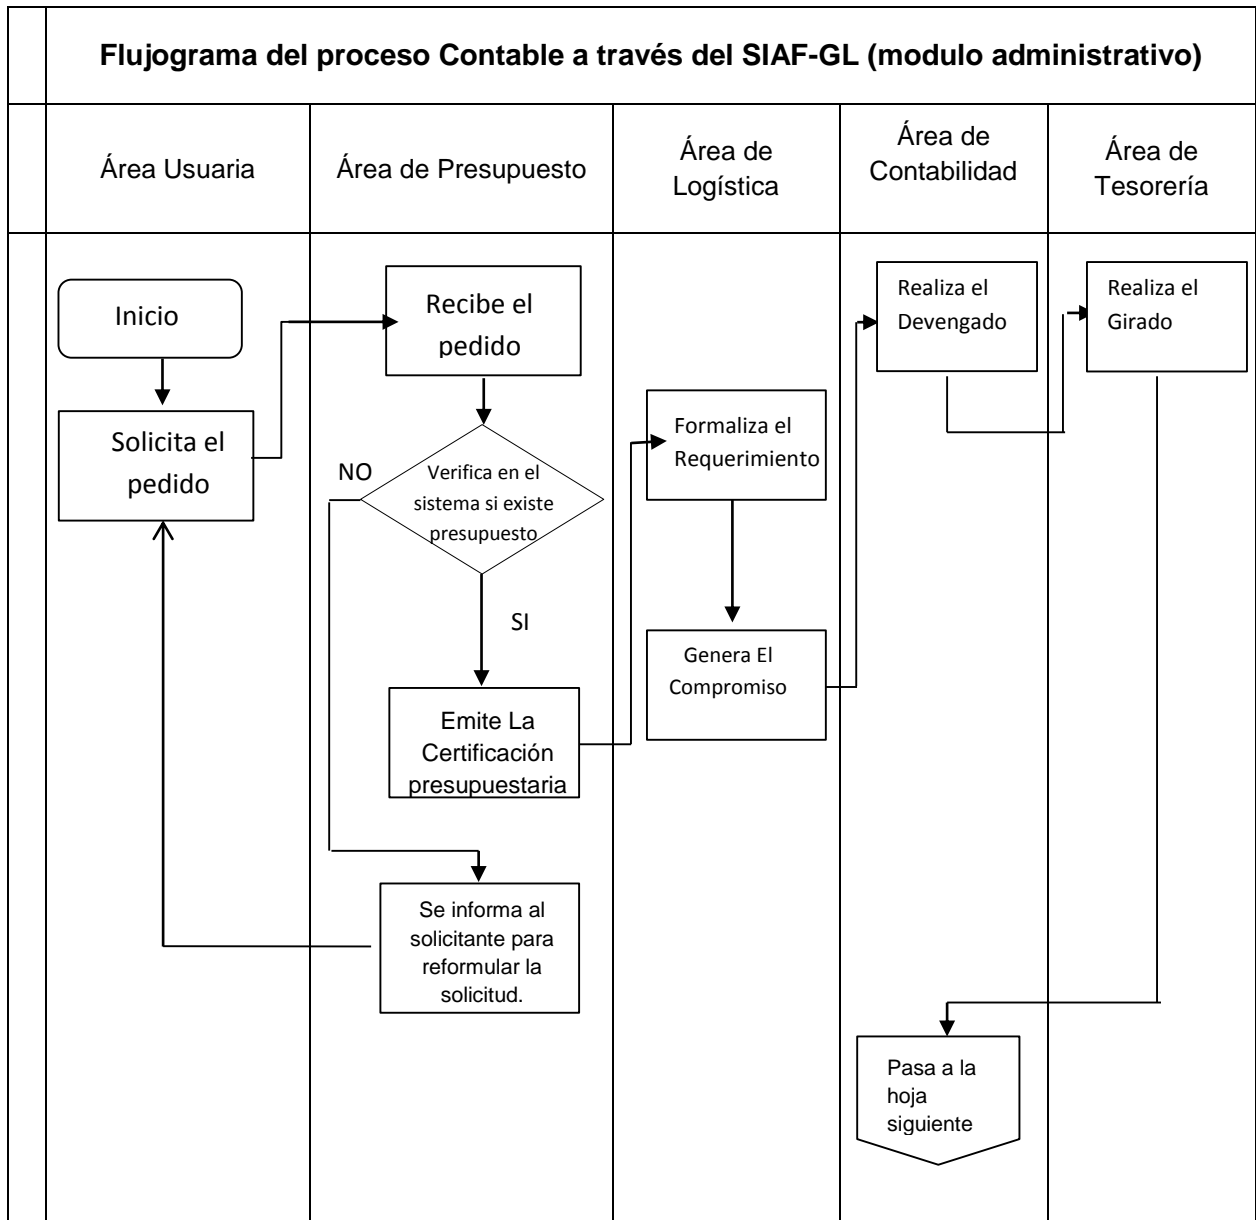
Flujograma del proceso Contable a través del SIAF-GL (modulo administrativo)

Área Usuaria

Área de Presupuesto

Área de Logística

Área de Contabilidad

Área de Tesorería

Inicio

Solicita el pedido

Recibe el pedido

NO

Verifica en el sistema si existe presupuesto

SI

Emite La Certificación presupuestaria

Se informa al solicitante para reformular la solicitud.

Formaliza el Requerimiento

Genera El Compromiso

Realiza el Devengado

Realiza el Girado

Pasa a la hoja siguiente